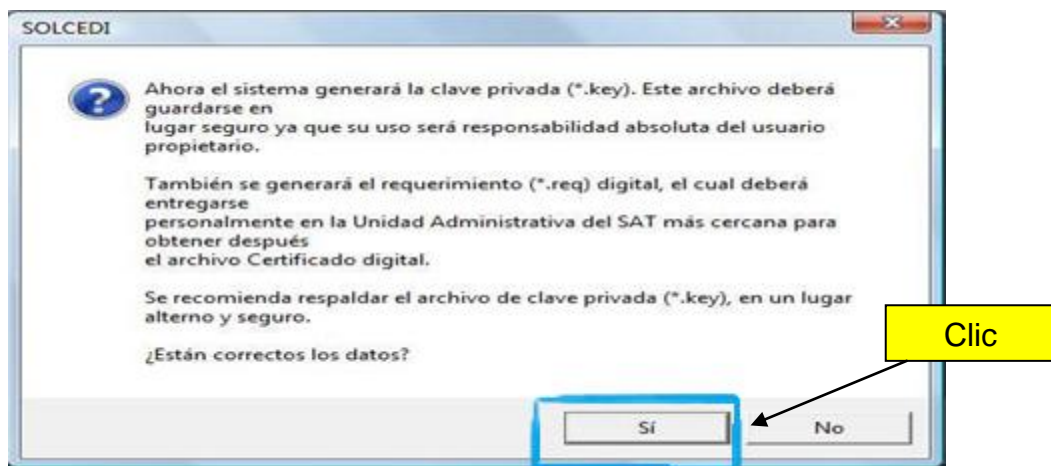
SOLCEDI

Ahora el sistema generará la clave privada (*.key). Este archivo deberá guardarse en lugar seguro ya que su uso será responsabilidad absoluta del usuario propietario.

También se generará el requerimiento (*.req) digital, el cual deberá entregarse personalmente en la Unidad Administrativa del SAT más cercana para obtener después el archivo Certificado digital.

Se recomienda respaldar el archivo de clave privada (*.key), en un lugar alterno y seguro.

¿Están correctos los datos?

Clic

Sí

No